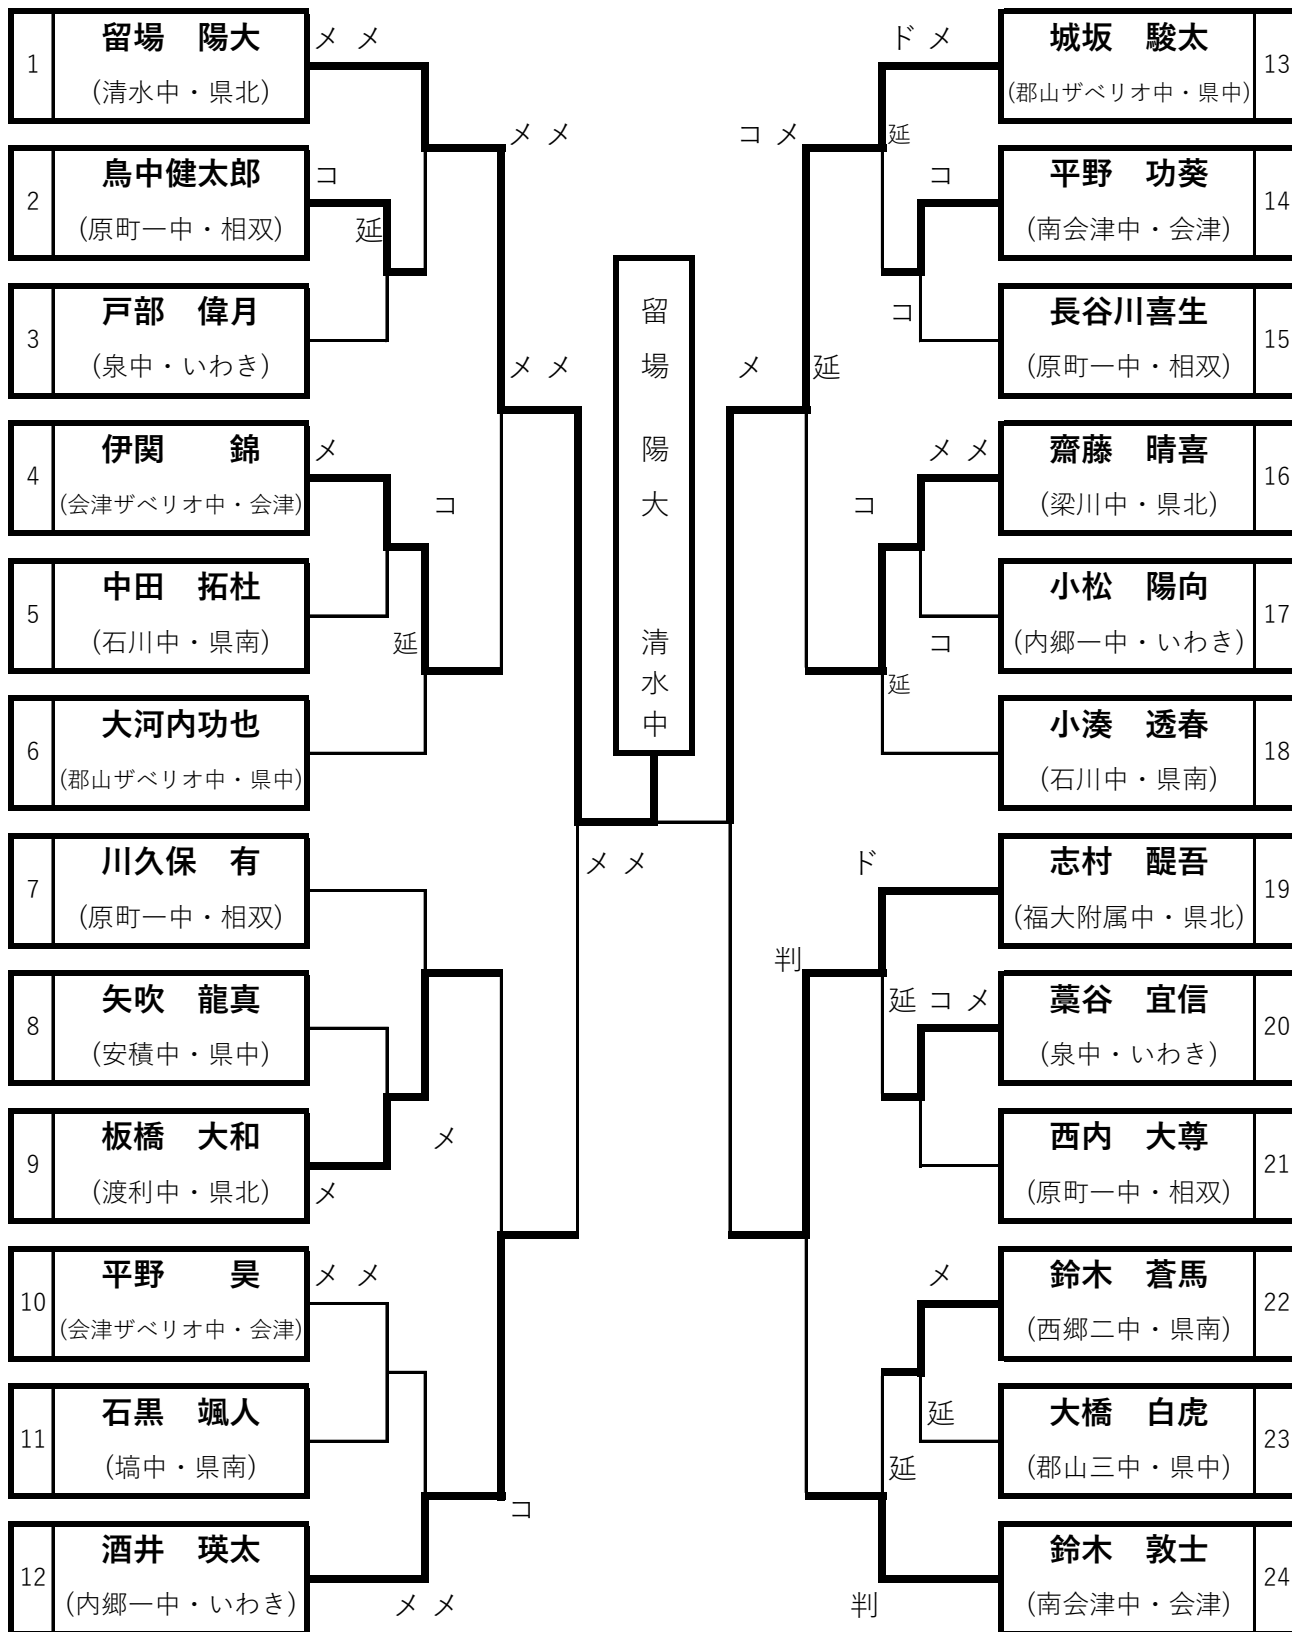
1 留場　陽大 (清水中・県北)
2 鳥中健太郎 (原町一中・相双)
3 戸部　偉月 (泉中・いわき)
4 伊関　錦 (会津ザベリオ中・会津)
5 中田　拓杜 (石川中・県南)
6 大河内功也 (郡山ザベリオ中・県中)
7 川久保　有 (原町一中・相双)
8 矢吹　龍真 (安積中・県中)
9 板橋　大和 (渡利中・県北)
10 平野　昊 (会津ザベリオ中・会津)
11 石黒　颯人 (塙中・県南)
12 酒井　瑛太 (内郷一中・いわき)

メ メ
コ
延
メ メ
メ メ
メ
コ
延
メ メ
メ
メ
メ メ
コ
メ メ

留場陽大 清水中

13 城坂　駿太 (郡山ザベリオ中・県中)
14 平野　功葵 (南会津中・会津)
15 長谷川喜生 (原町一中・相双)
16 齋藤　晴喜 (梁川中・県北)
17 小松　陽向 (内郷一中・いわき)
18 小湊　透春 (石川中・県南)
19 志村　醍吾 (福大附属中・県北)
20 藁谷　宜信 (泉中・いわき)
21 西内　大尊 (原町一中・相双)
22 鈴木　蒼馬 (西郷二中・県南)
23 大橋　白虎 (郡山三中・県中)
24 鈴木　敦士 (南会津中・会津)

ド メ
コ メ
延
コ
コ
メ
延
メ メ
コ
コ
延
ド
判
延 コ メ
メ
延
延
判